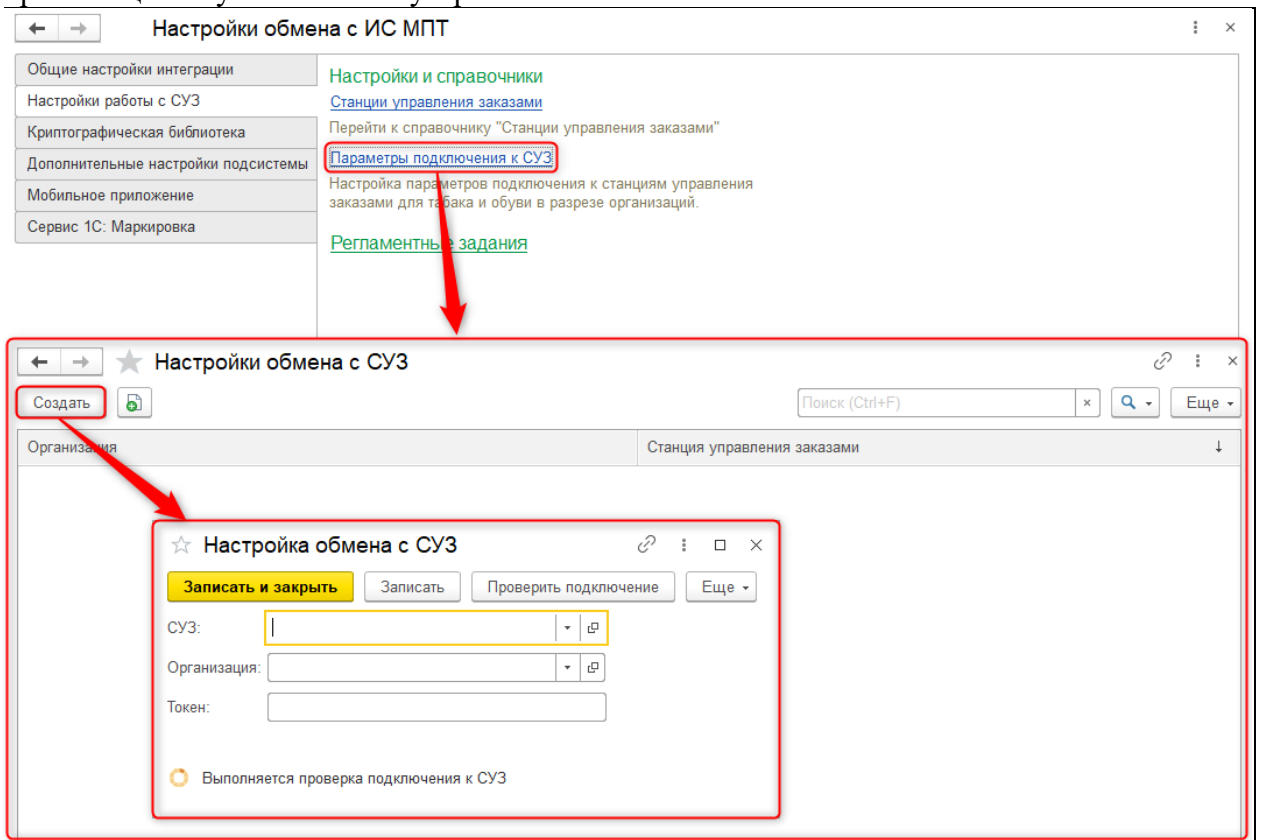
Настройки обмена с ИС МПТ

Общие настройки интеграции
Настройки работы с СУЗ
Криптографическая библиотека
Дополнительные настройки подсистемы
Мобильное приложение
Сервис 1С: Маркировка

Настройки и справочники
Станции управления заказами
Перейти к справочнику "Станции управления заказами"
Параметры подключения к СУЗ
Настройка параметров подключения к станциям управления заказами для табака и обуви в разрезе организаций.
Регламентные задания

Настройки обмена с СУЗ
Создать
Поиск (Ctrl+F)
Еще
Организация
Станция управления заказами

Настройка обмена с СУЗ
Записать и закрыть
Записать
Проверить подключение
Еще
СУЗ:
Организация:
Токен:
Выполняется проверка подключения к СУЗ